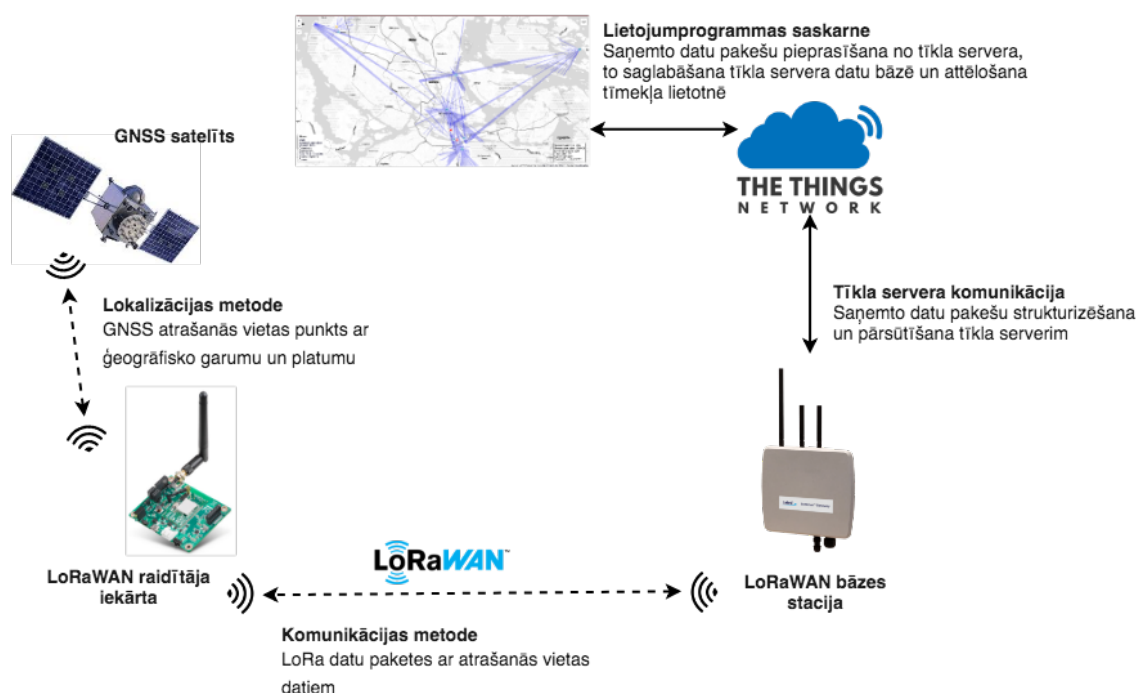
Lietojumprogrammas saskarne
Saņemto datu pakešu pieprasīšana no tīkla servera, to saglabāšana tīkla servera datu bāzē un attēlošana tīmekļa lietotnē

GNSS satelīts

THE THINGS NETWORK

Lokalizācijas metode
GNSS atrašanās vietas punkts ar ģeogrāfisko garumu un platumu

Tīkla servera komunikācija
Saņemto datu pakešu strukturizēšana un pārsūtīšana tīkla serverim

LoRaWAN

LoRaWAN raidītāja iekārta

LoRaWAN bāzes stacija

Komunikācijas metode
LoRa datu paketes ar atrašanās vietas datiem